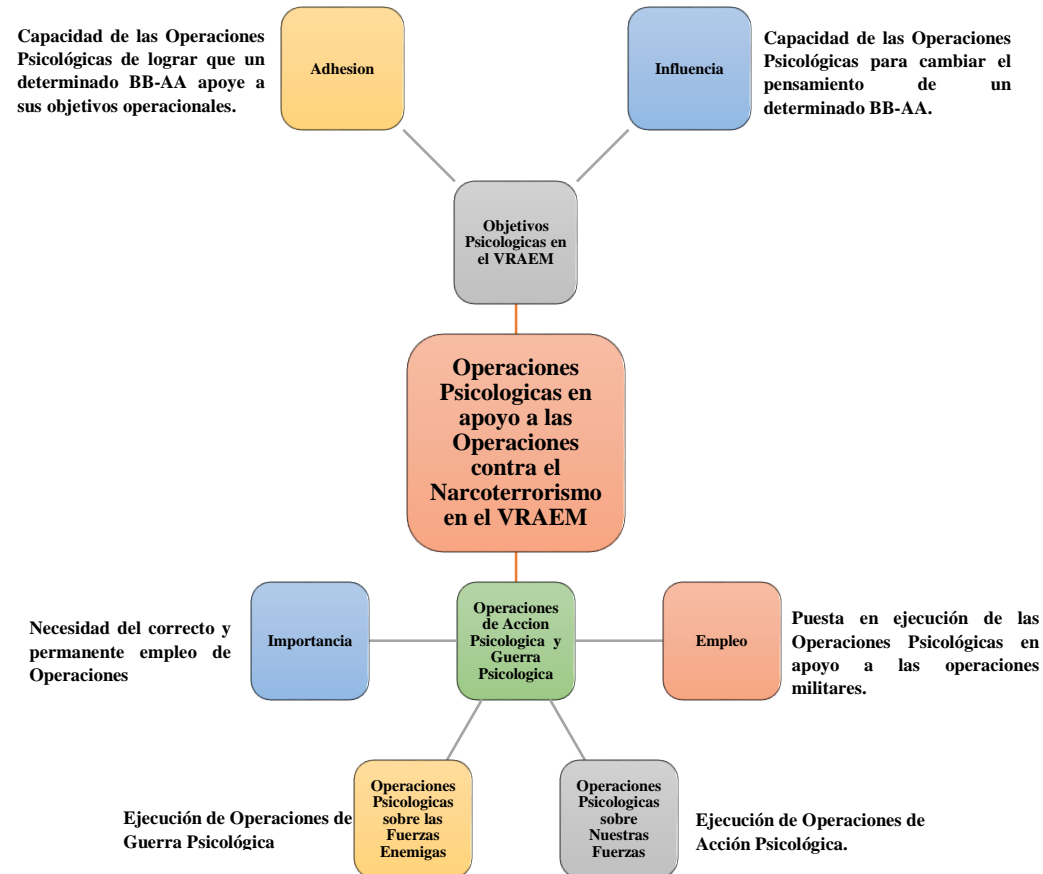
Capacidad de las Operaciones Psicológicas de lograr que un determinado BB-AA apoye a sus objetivos operacionales.

Adhesion

Influencia

Capacidad de las Operaciones Psicológicas para cambiar el pensamiento de un determinado BB-AA.

Objetivos Psicologicas en el VRAEM

Operaciones Psicologicas en apoyo a las Operaciones contra el Narcoterrorismo en el VRAEM

Necesidad del correcto y permanente empleo de Operaciones

Importancia

Operaciones de Accion Psicologica y Guerra Psicologica

Empleo

Puesta en ejecución de las Operaciones Psicológicas en apoyo a las operaciones militares.

Ejecución de Operaciones de Guerra Psicológica

Operaciones Psicologicas sobre las Fuerzas Enemigas

Operaciones Psicologicas sobre Nuestras Fuerzas

Ejecución de Operaciones de Acción Psicológica.